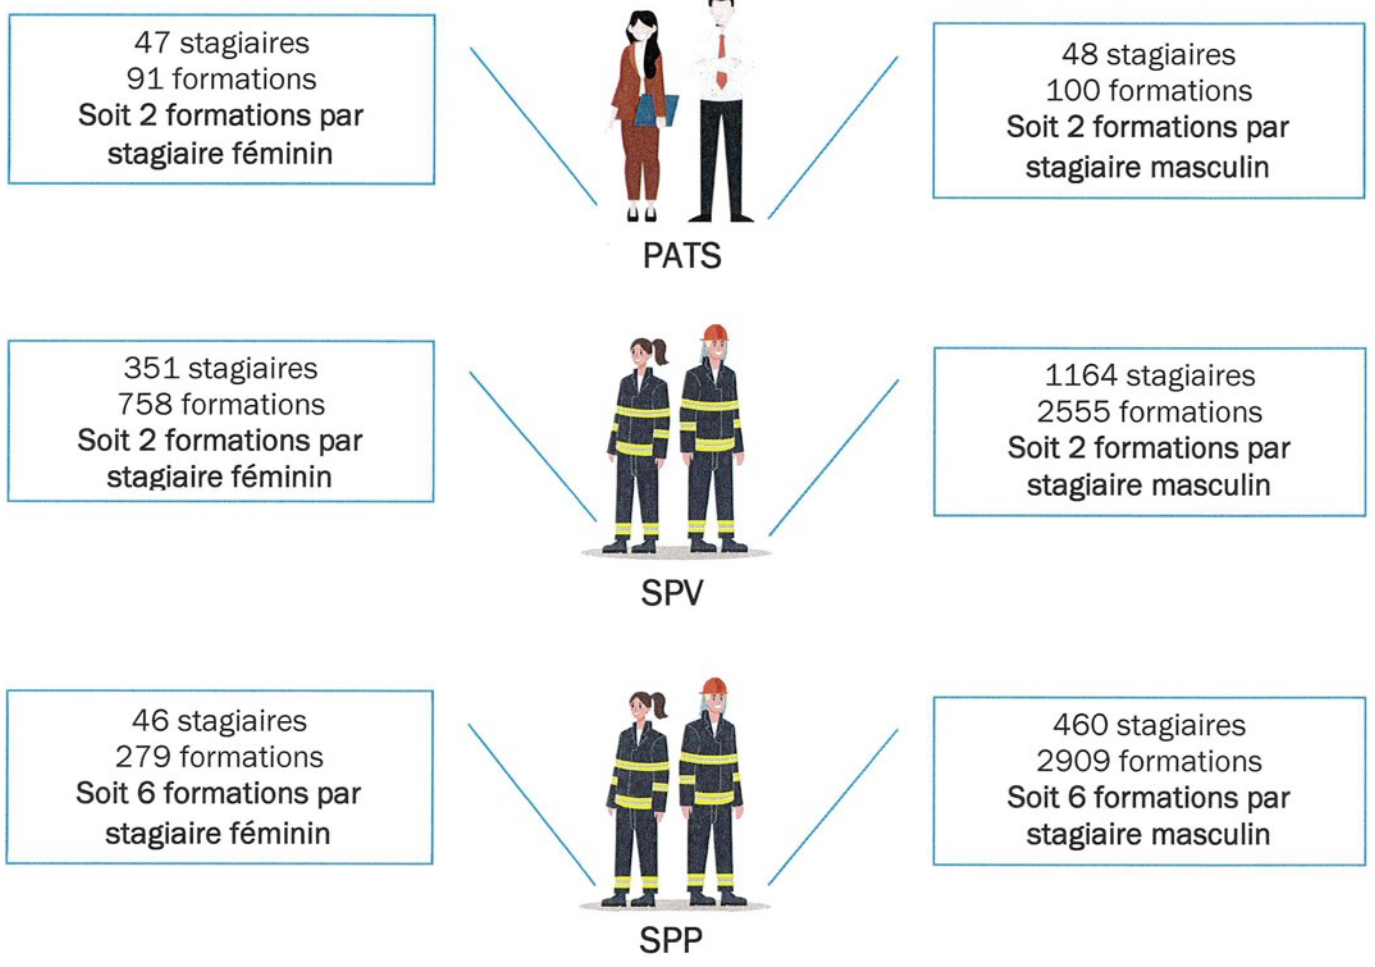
47 stagiaires
91 formations
Soit 2 formations par stagiaire féminin

48 stagiaires
100 formations
Soit 2 formations par stagiaire masculin

PATS

351 stagiaires
758 formations
Soit 2 formations par stagiaire féminin

1164 stagiaires
2555 formations
Soit 2 formations par stagiaire masculin

SPV

46 stagiaires
279 formations
Soit 6 formations par stagiaire féminin

460 stagiaires
2909 formations
Soit 6 formations par stagiaire masculin

SPP